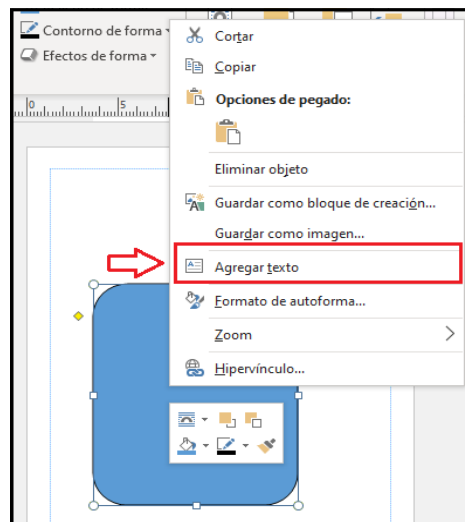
Contorno de forma ▾
Efectos de forma ▾
0 1 5
Cortar
Copiar
Opciones de pegado:
Eliminar objeto
Guardar como bloque de creación...
Guardar como imagen...
Agregar texto
Formato de autoforma...
Zoom
Hipervínculo...